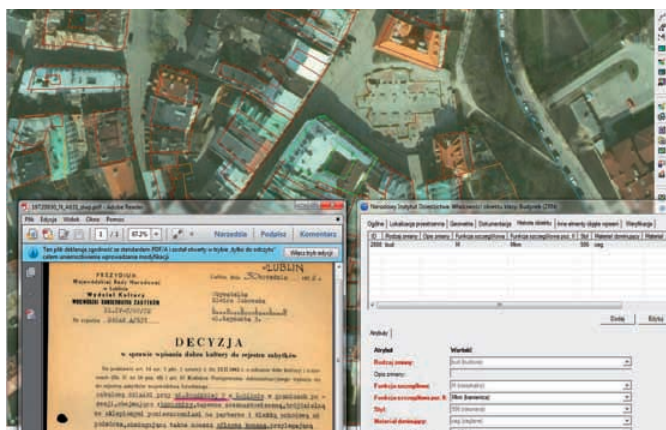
Plik Edycja Widok Okno Pomoc

1 / 2 87,2%

Narzędzia Podpisz Komentarz

Ten plik deklaruje zgodność ze standardem PDF/A i został otwarty w trybie „tylko do odczytu" celem uniemożliwienia wprowadzania modyfikacji.

Włącz tryb edycji

PREZYDIUM Wojewódzkiej Rady Narodowej w Lublinie Wydział Kultury WOJEWÓDZKI KONSERWATOR ZABYTKÓW

LUBLIN

DECYZJA

w sprawie wpisania dobra kultury do rejestru zabytków

Narodowy Instytut Dziedzictwa: Właściwości obiektu klasy Budynek (ZPA)

Ogólne | Lokalizacja przestrzenna | Geometria | Dokumentacja | Historia obiektu | Inne elementy (tagów opisowe) | Weryfikacja

Dodaj Edytuj

Atrybut Wartość

Rodzaj zmiany:
Opis zmiany:
Funkcja szczególna:
Funkcja szczególna poz. II:
Styl:
Materiał dominujący: